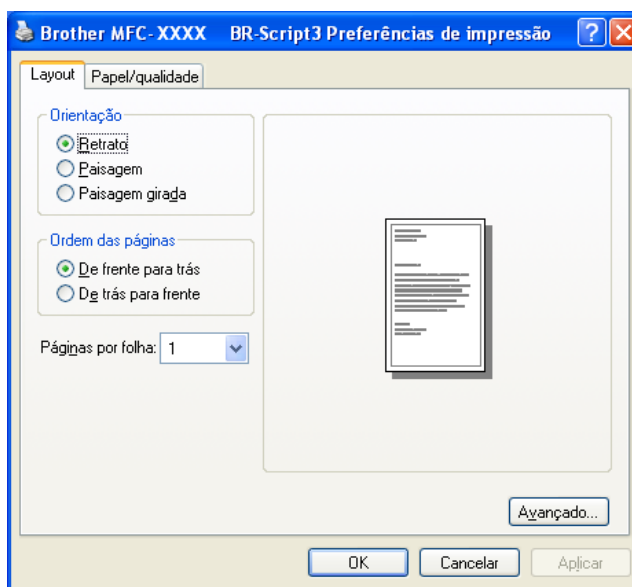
Brother MFC-XXXX BR-Script3 Preferências de impressão

Layout | Papel/qualidade

Orientação
Retrato
Paisagem
Paisagem girada

Ordem das páginas
De frente para trás
De trás para frente

Páginas por folha: 1

Avançado...

OK | Cancelar | Aplicar